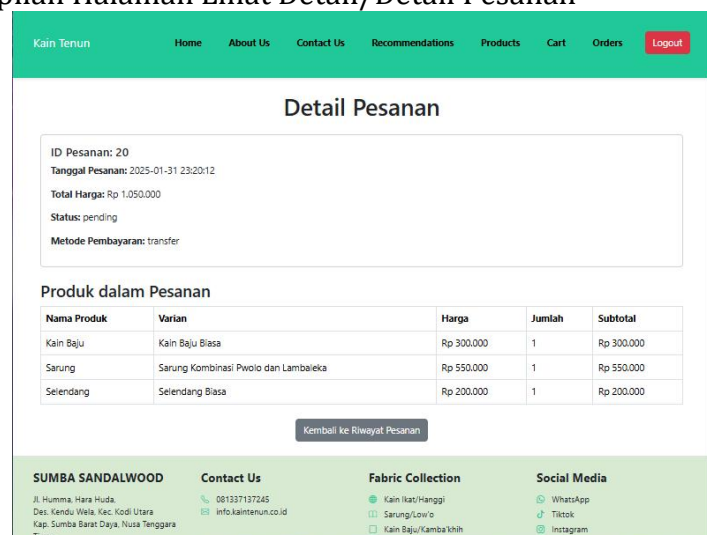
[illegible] Halaman Lihat Detail Detail Pesanan

Kain Tenun Home About Us Contact Us Recommendations Products Cart Orders Logout

Detail Pesanan

ID Pesanan: 20

Tanggal Pesanan: 2025-01-31 23:20:12

Total Harga: Rp 1.050.000

Status: pending

Metode Pembayaran: transfer

Produk dalam Pesanan

| Nama Produk | Varian | Harga | Jumlah | Subtotal |
|---|---|---|---|---|
| Kain Baju | Kain Baju Biasa | Rp 300.000 | 1 | Rp 300.000 |
| Sarung | Sarung Kombinasi Pwolo dan Lambaleka | Rp 550.000 | 1 | Rp 550.000 |
| Selendang | Selendang Biasa | Rp 200.000 | 1 | Rp 200.000 |

Kembali ke Riwayat Pesanan

SUMBA SANDALWOOD

Jl. Humma, Hara Huda, Des. Kendu Wela, Kec. Kodi Utara Kap. Sumba Barat Daya, Nusa Tenggara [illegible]

Contact Us

081337137245

info.kaintenun.co.id

Fabric Collection

Kain Ikat/Hanggi

Sarung/Low'o

Kain Baju/Kamba'khih

Social Media

WhatsApp

Tiktok

Instagram